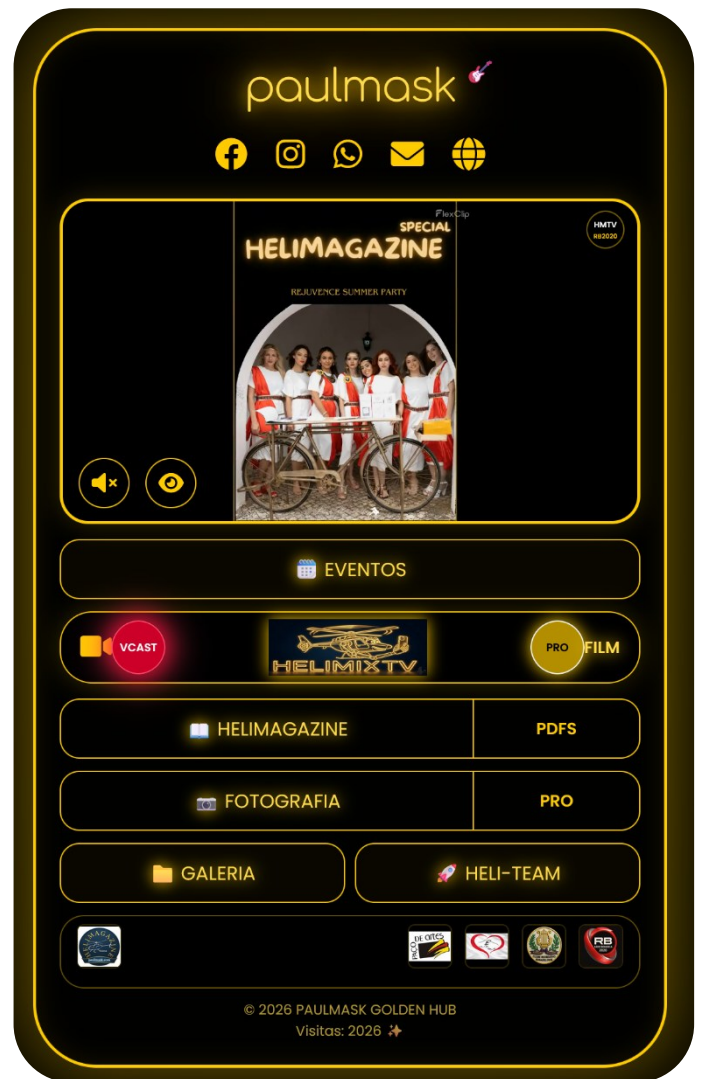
paulmask

FlexClip
SPECIAL
HELIMAGAZINE
HMTV
RB2020

REJUVENCE SUMMER PARTY

EVENTOS

VCAST
HELIMIXTV
PRO FILM

HELIMAGAZINE
PDFS

FOTOGRAFIA
PRO

GALERIA
HELI-TEAM

PAÇO DE OITES
RB

© 2026 PAULMASK GOLDEN HUB
Visitas: 2026